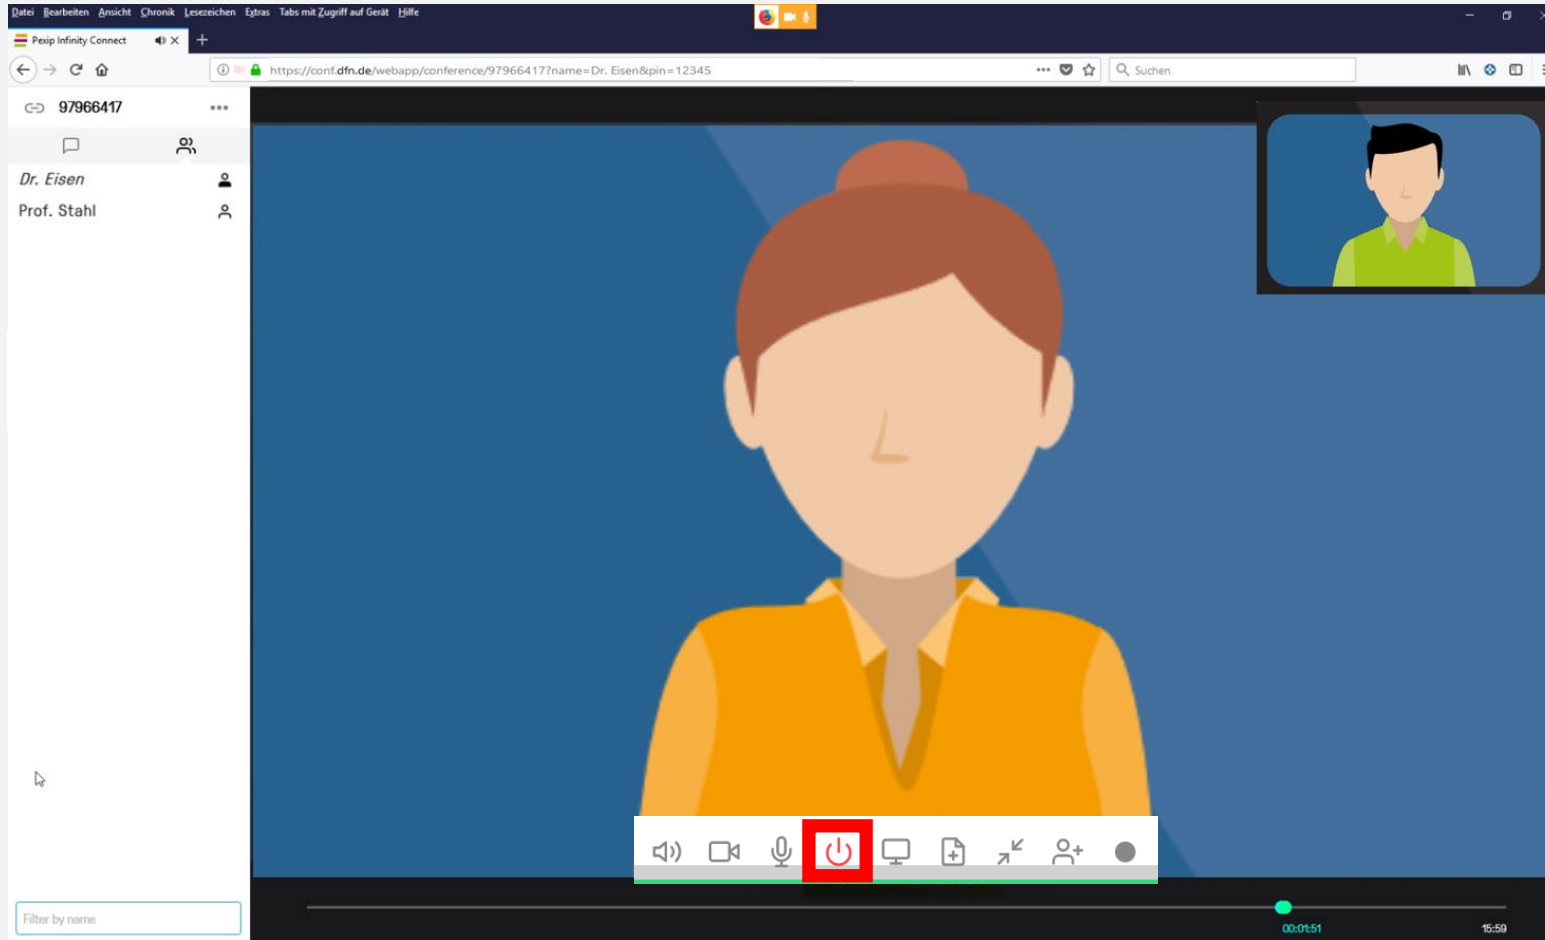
Datei Bearbeiten Ansicht Chronik Lesezeichen Extras Tabs mit Zugriff auf Gerät Hilfe

Pexip Infinity Connect

https://conf.dfn.de/webapp/conference/97966417?name=Dr. Eisen&pin=12345

Suchen

97966417

Dr. Eisen

Prof. Stahl

Filter by name

00:01:51

15:59